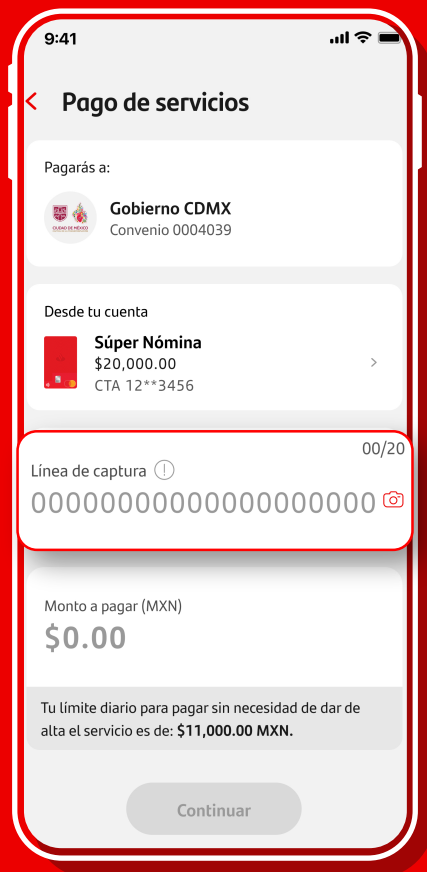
9:41

Pago de servicios

Pagarás a:

CIUDAD DE MÉXICO

Gobierno CDMX
Convenio 0004039

Desde tu cuenta

Súper Nómina
$20,000.00
CTA 12**3456

00/20

Línea de captura

00000000000000000000

Monto a pagar (MXN)

$0.00

Tu límite diario para pagar sin necesidad de dar de alta el servicio es de: $11,000.00 MXN.

Continuar